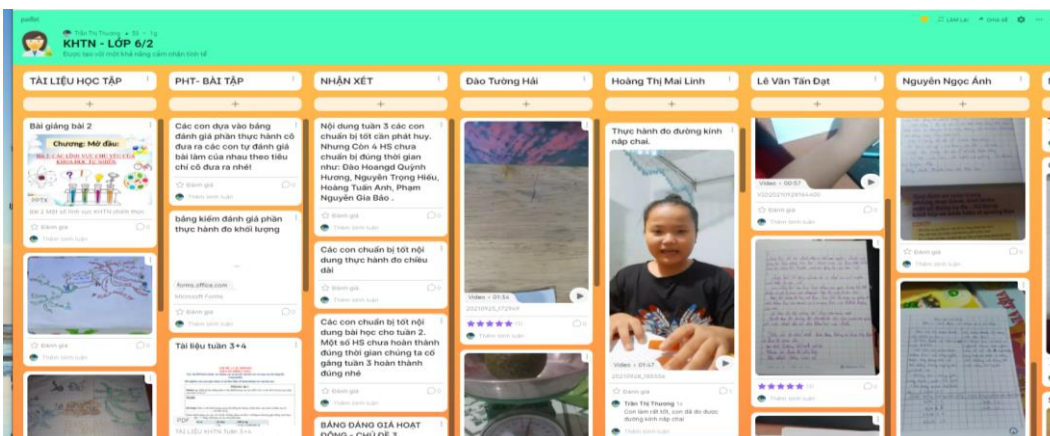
padlet

Trần Thị Thương • 50 • 1g

KHTN - LỚP 6/2

Được tạo với một khả năng cảm nhận tinh tế

Làm lại  Chia sẻ

TÀI LIỆU HỌC TẬP

+

Bài giảng bài 2

Chương: Mở đầu:

BÀI 2: CÁC LĨNH VỰC CHỦ YẾU CỦA KHOA HỌC TỰ NHIÊN

Bài 2 Một số lĩnh vực KHTN chính thực

Đánh giá

Thêm bình luận

Đánh giá

Thêm bình luận

PHT- BÀI TẬP

+

Các con dựa vào bảng đánh giá phần thực hành cô đưa ra các con tự đánh giá bài làm của nhau theo tiêu chí cô đưa ra nhé!

Đánh giá

Thêm bình luận

bảng kiểm đánh giá phần thực hành đo khối lượng

forms.office.com

Microsoft Forms

Đánh giá

Thêm bình luận

Tài liệu tuần 3+4

PDF

TÀI LIỆU KHTN Tuần 3+4

NHẬN XÉT

+

Nội dung tuần 3 các con chuẩn bị tốt cần phát huy. Nhưng Còn 4 HS chưa chuẩn bị đúng thời gian như: Đào Hoàng Quỳnh Hương, Nguyễn Trọng Hiếu, Hoàng Tuấn Anh, Phạm Nguyễn Gia Bảo .

Đánh giá

Thêm bình luận

Các con chuẩn bị tốt nội dung thực hành đo chiều dài

Đánh giá

Thêm bình luận

Các con chuẩn bị tốt nội dung bài học cho tuần 2. Một số HS chưa hoàn thành đúng thời gian chúng ta cố gắng tuần 3 hoàn thành đúng nhé

Đánh giá

Thêm bình luận

BẢNG ĐÁNG GIÁ HOẠT ĐỘNG - CHỦ ĐỀ 3

Đào Tường Hải

+

Video • 01:34

20210925_172949

Thêm bình luận

Hoàng Thị Mai Linh

+

Thực hành đo đường kính nắp chai.

Video • 01:47

20210926_090054

Đánh giá

Trần Thị Thương

Con làm rất tốt, con đã đo được đường kính nắp chai

Thêm bình luận

Lê Văn Tấn Đạt

+

Video • 00:57

VID20210926164400

Đánh giá

Thêm bình luận

Nguyễn Ngọc Ánh

+

Đánh giá

Thêm bình luận